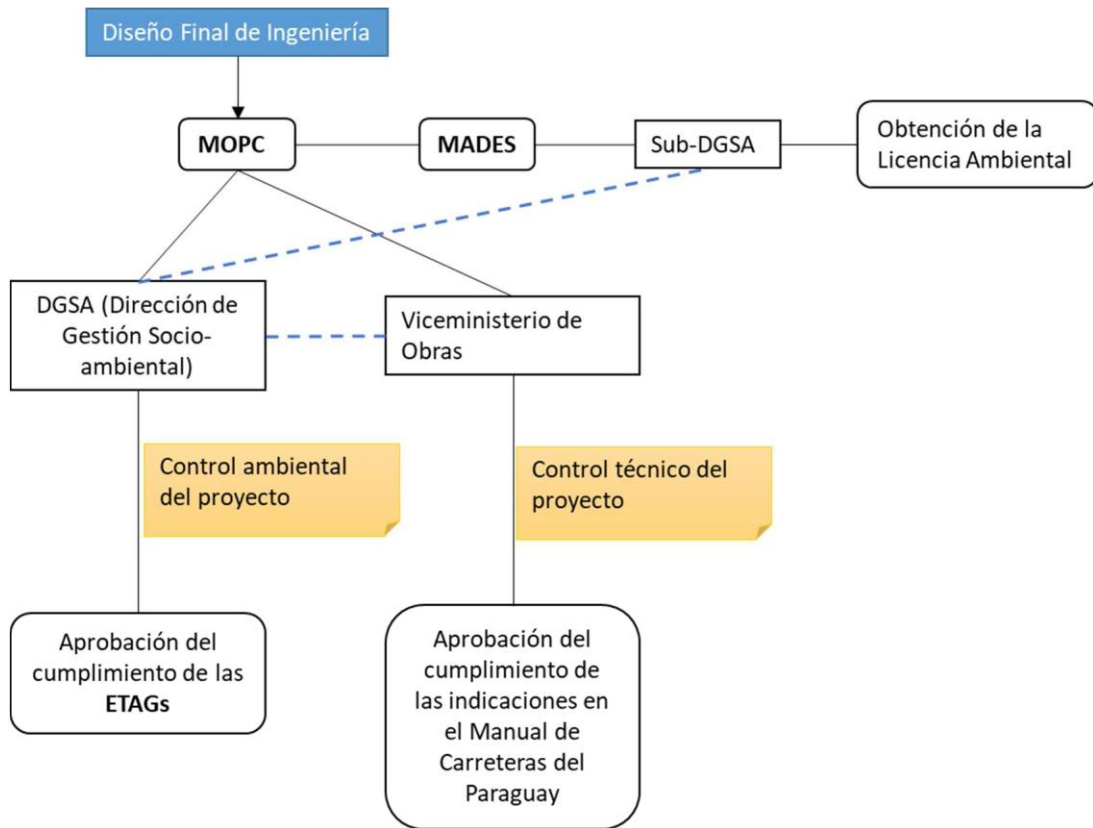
Diseño Final de Ingeniería

MOPC

MADES

Sub-DGSA

Obtención de la Licencia Ambiental

DGSA (Dirección de Gestión Socio-ambiental)

Viceministerio de Obras

Control ambiental del proyecto

Control técnico del proyecto

Aprobación del cumplimiento de las ETAGs

Aprobación del cumplimiento de las indicaciones en el Manual de Carreteras del Paraguay